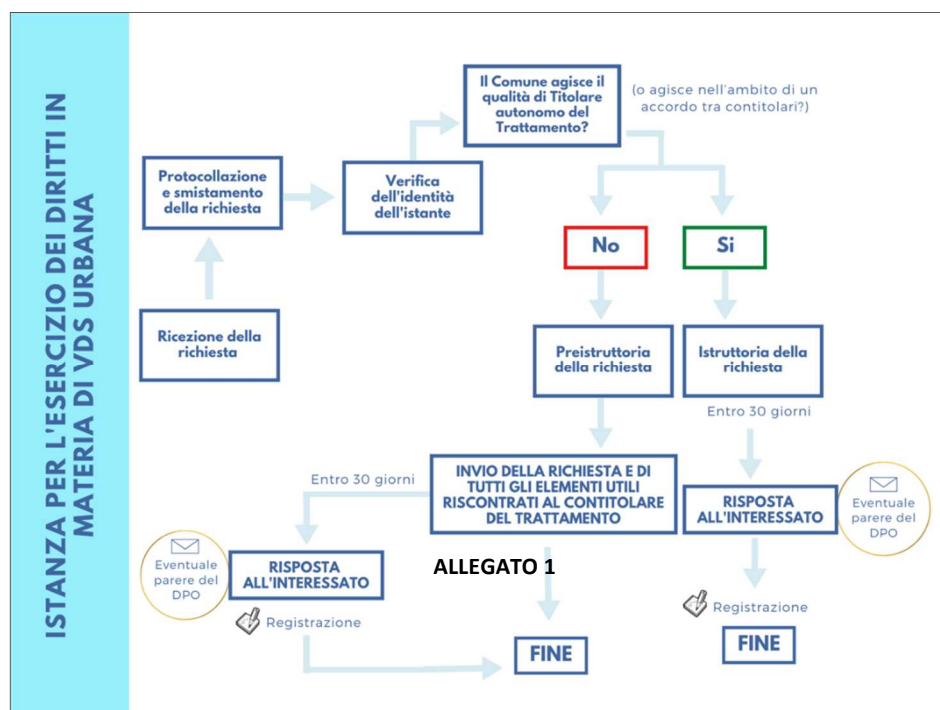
ISTANZA PER L'ESERCIZIO DEI DIRITTI IN MATERIA DI VDS URBANA

Ricezione della richiesta

Protocollazione e smistamento della richiesta

Verifica dell'identità dell'istante

Il Comune agisce il qualità di Titolare autonomo del Trattamento?

(o agisce nell'ambito di un accordo tra contitolari?)

No

Si

Preistruttoria della richiesta

Istruttoria della richiesta

Entro 30 giorni

INVIO DELLA RICHIESTA E DI TUTTI GLI ELEMENTI UTILI RISCONTRATI AL CONTITOLARE DEL TRATTAMENTO

Entro 30 giorni

RISPOSTA ALL'INTERESSATO

Eventuale parere del DPO

RISPOSTA ALL'INTERESSATO

Eventuale parere del DPO

ALLEGATO 1

Registrazione

Registrazione

FINE

FINE